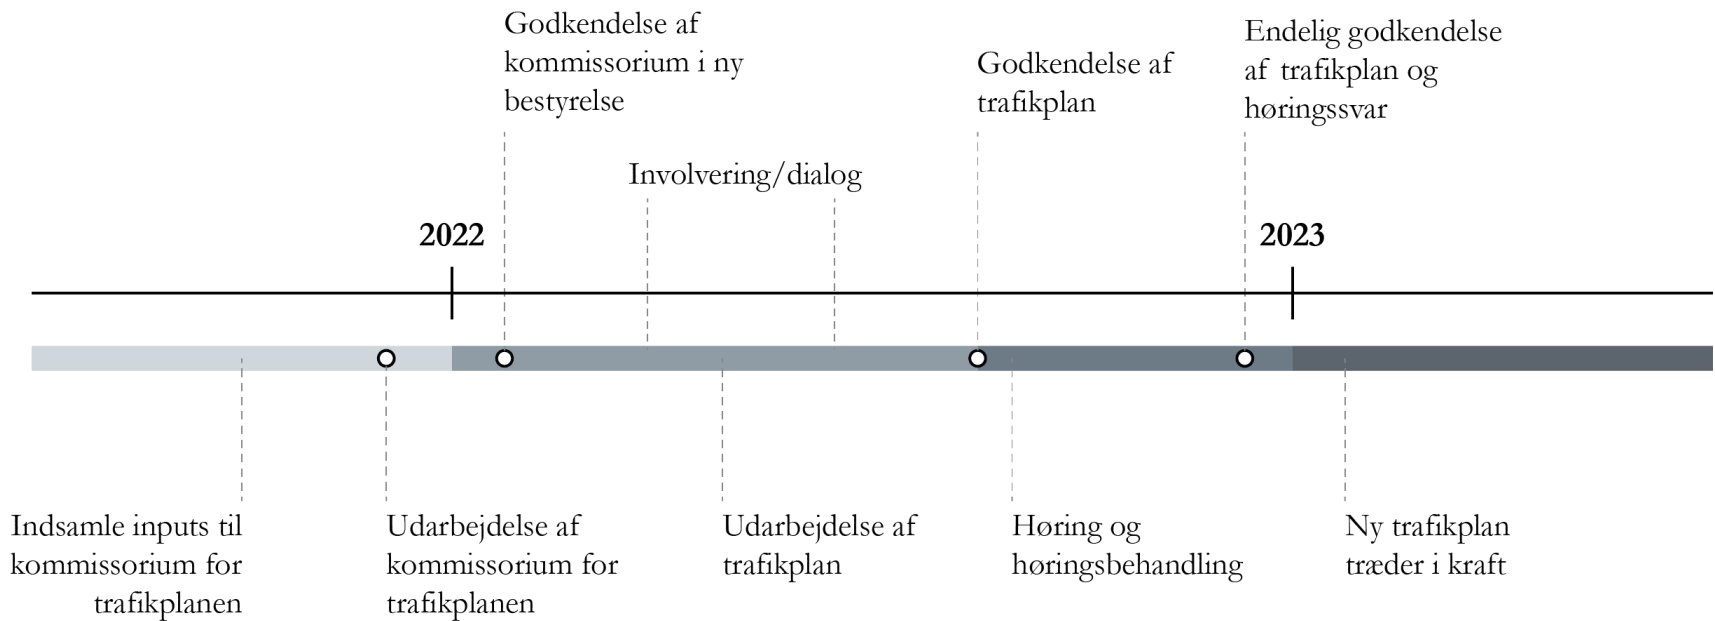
Godkendelse af kommissorium i ny bestyrelse

Godkendelse af trafikplan

Endelig godkendelse af trafikplan og høringssvar

Involvering/dialog

2022

2023

Indsamle inputs til kommissorium for trafikplanen

Udarbejdelse af kommissorium for trafikplanen

Udarbejdelse af trafikplan

Høring og høringsbehandling

Ny trafikplan træder i kraft